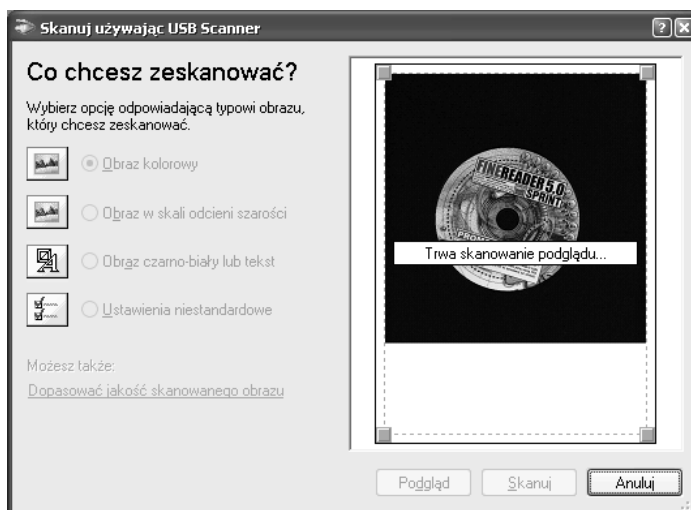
Skanuj używając USB Scanner

Co chcesz zeskanować?

Wybierz opcję odpowiadającą typowi obrazu, który chcesz zeskanować.

Obraz kolorowy

Obraz w skali odcieni szarości

Obraz czarno-biały lub tekst

Ustawienia niestandardowe

Możesz także:

Dopasować jakość skanowanego obrazu

FINEREADER 5.0 SPRINT

Trwa skanowanie podglądu...

Podgląd

Skanuj

Anuluj